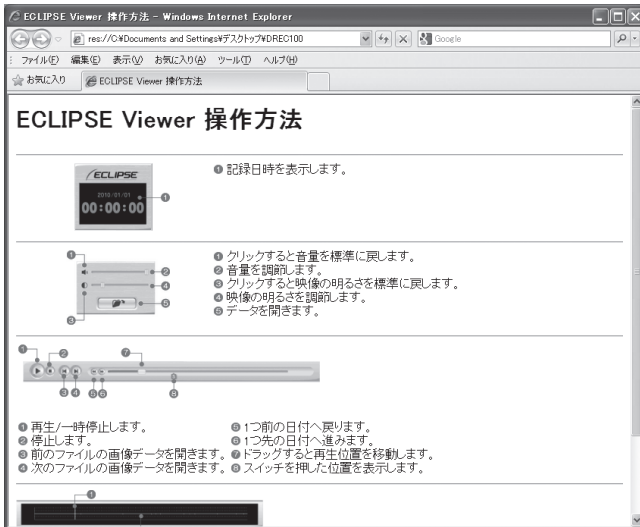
ECLIPSE Viewer 操作方法 - Windows Internet Explorer

res://C:¥Documents and Settings¥デスクトップ¥DREC100

Google

ファイル(F) 編集(E) 表示(V) お気に入り(A) ツール(T) ヘルプ(H)

お気に入り

ECLIPSE Viewer 操作方法

ECLIPSE Viewer 操作方法

ECLIPSE

2010/01/01

00:00:00

❶

❶ 記録日時を表示します。

❶ ❷ ❸ ❹ ❺

❶ クリックすると音量を標準に戻します。
❷ 音量を調節します。
❸ クリックすると映像の明るさを標準に戻します。
❹ 映像の明るさを調節します。
❺ データを閉きます。

❶ ❷ ❸ ❹ ❺ ❻ ❼ ❽

❶ 再生/一時停止します。
❷ 停止します。
❸ 前のファイルの画像データを閉きます。
❹ 次のファイルの画像データを閉きます。
❺ 1つ前の日付へ戻ります。
❻ 1つ先の日付へ進みます。
❼ ドラッグすると再生位置を移動します。
❽ スイッチを押した位置を表示します。

❶